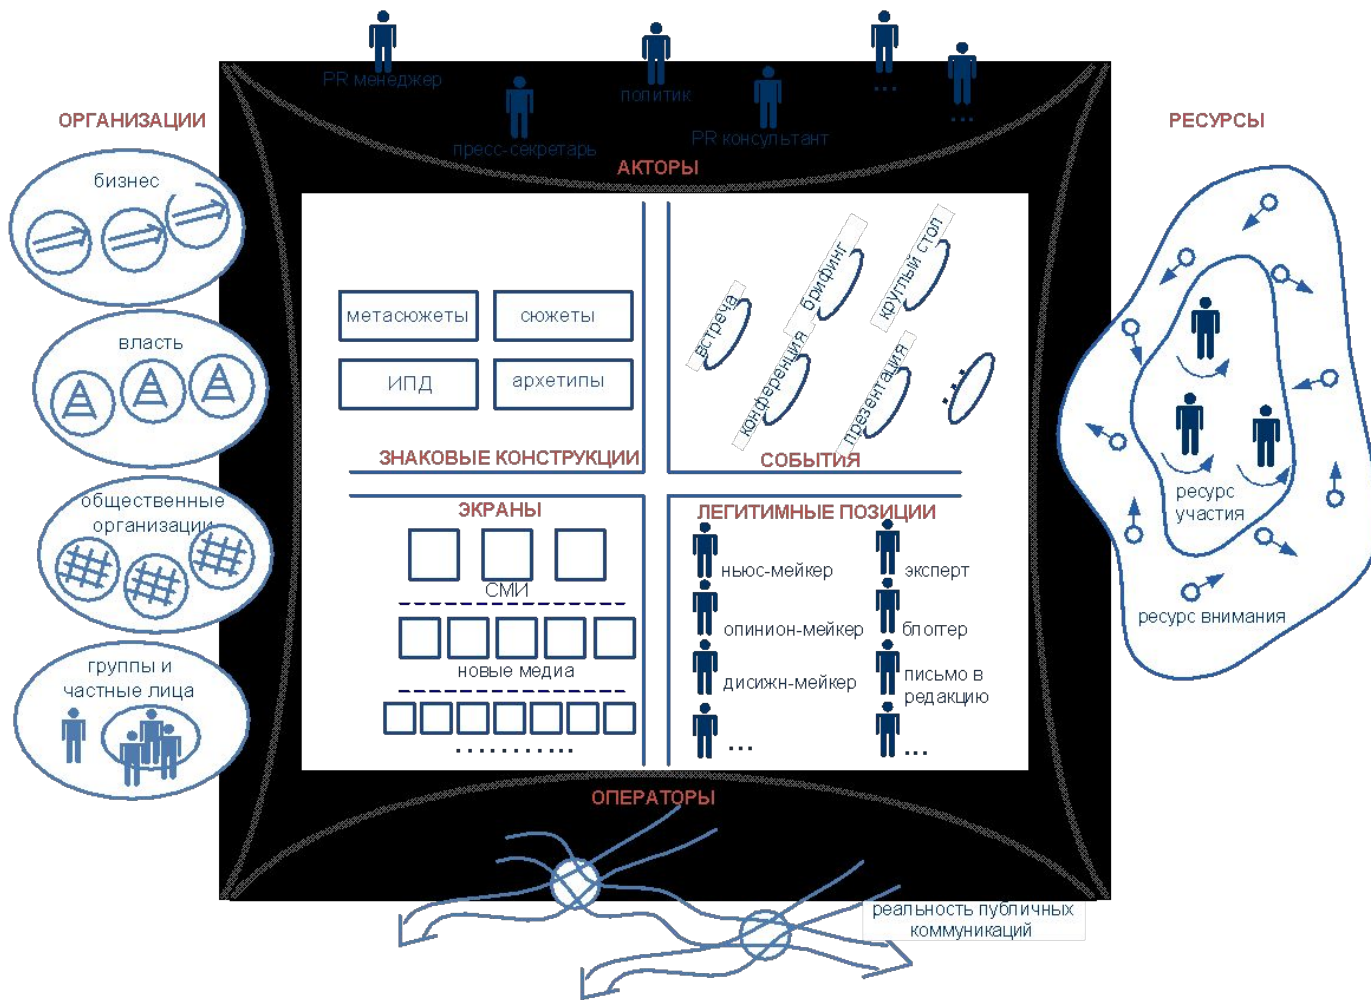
PR менеджер

политик

...

...

пресс-секретарь

PR консультант

АКТОРЫ

ОРГАНИЗАЦИИ

РЕСУРСЫ

бизнес

власть

общественные организации

группы и частные лица

метасюжеты

сюжеты

ИПД

архетипы

ЗНАКОВЫЕ КОНСТРУКЦИИ

встреча

брифинг

круглый стол

конференция

презентация

СОБЫТИЯ

ЭКРАНЫ

СМИ

новые медиа

...........

ЛЕГИТИМНЫЕ ПОЗИЦИИ

ньюс-мейкер

эксперт

опинион-мейкер

блоггер

дисижн-мейкер

письмо в редакцию

...

...

ресурс участия

ресурс внимания

ОПЕРАТОРЫ

реальность публичных коммуникаций